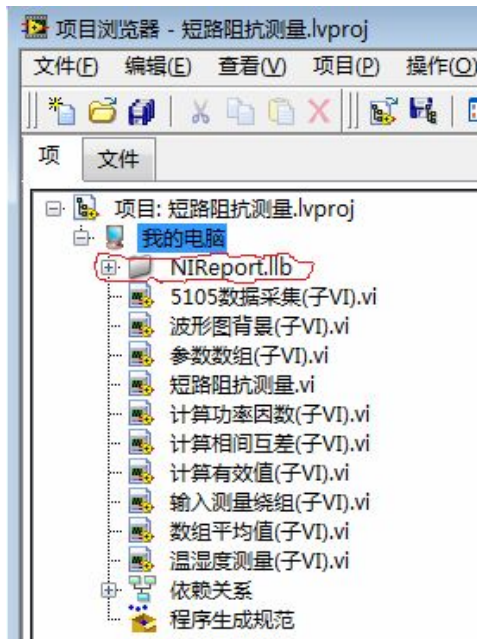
项目浏览器 - 短路阻抗测量.lvproj

文件(F) 编辑(E) 查看(V) 项目(P) 操作(O)

项 文件

项目: 短路阻抗测量.lvproj
我的电脑
NIReport.llb
5105数据采集(子VI).vi
波形图背景(子VI).vi
参数数组(子VI).vi
短路阻抗测量.vi
计算功率因数(子VI).vi
计算相间互差(子VI).vi
计算有效值(子VI).vi
输入测量绕组(子VI).vi
数组平均值(子VI).vi
温湿度测量(子VI).vi
依赖关系
程序生成规范